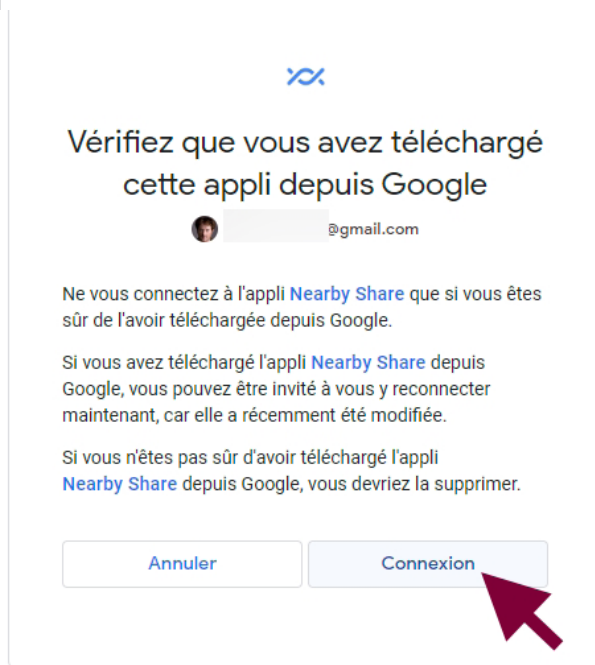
Vérifiez que vous avez téléchargé cette appli depuis Google

@gmail.com

Ne vous connectez à l'appli Nearby Share que si vous êtes sûr de l'avoir téléchargée depuis Google.

Si vous avez téléchargé l'appli Nearby Share depuis Google, vous pouvez être invité à vous y reconnecter maintenant, car elle a récemment été modifiée.

Si vous n'êtes pas sûr d'avoir téléchargé l'appli Nearby Share depuis Google, vous devriez la supprimer.

Annuler

Connexion